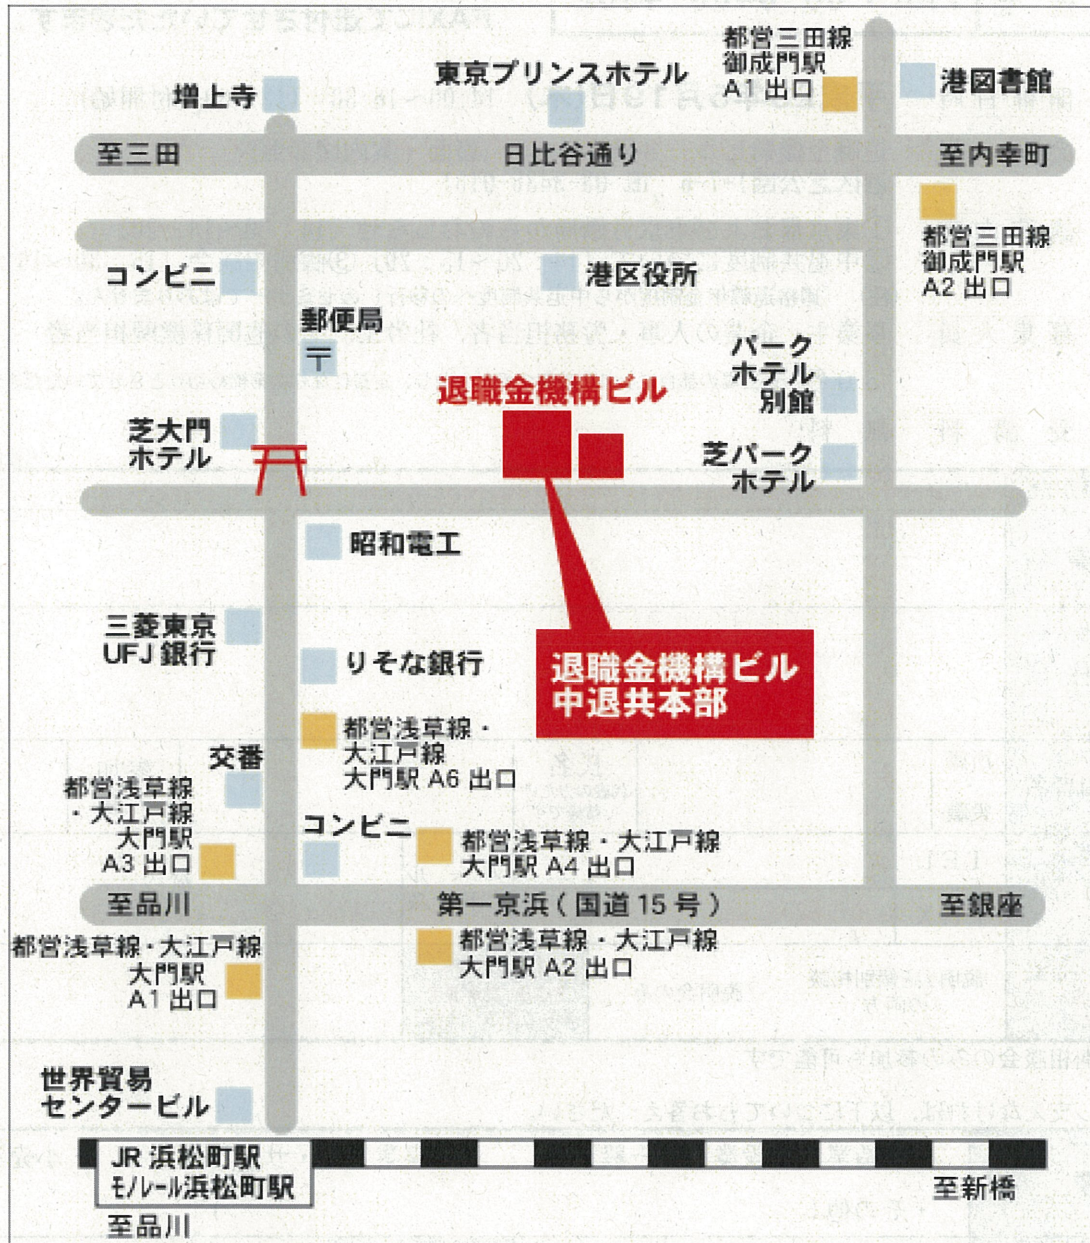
都営三田線
御成門駅
A1 出口

東京プリンスホテル

増上寺

港図書館

至三田

日比谷通り

至内幸町

都営三田線
御成門駅
A2 出口

コンビニ

港区役所

郵便局

パーク
ホテル
別館

退職金機構ビル

芝大門
ホテル

芝パーク
ホテル

昭和電工

三菱東京
UFJ 銀行

りそな銀行

退職金機構ビル
中退共本部

都営浅草線・
大江戸線
大門駅 A6 出口

交番

都営浅草線
・大江戸線
大門駅
A3 出口

コンビニ

都営浅草線・大江戸線
大門駅 A4 出口

至品川

第一京浜（国道 15 号）

至銀座

都営浅草線・大江戸線
大門駅
A1 出口

都営浅草線・大江戸線
大門駅 A2 出口

世界貿易
センタービル

JR 浜松町駅
モノレール浜松町駅

至新橋

至品川